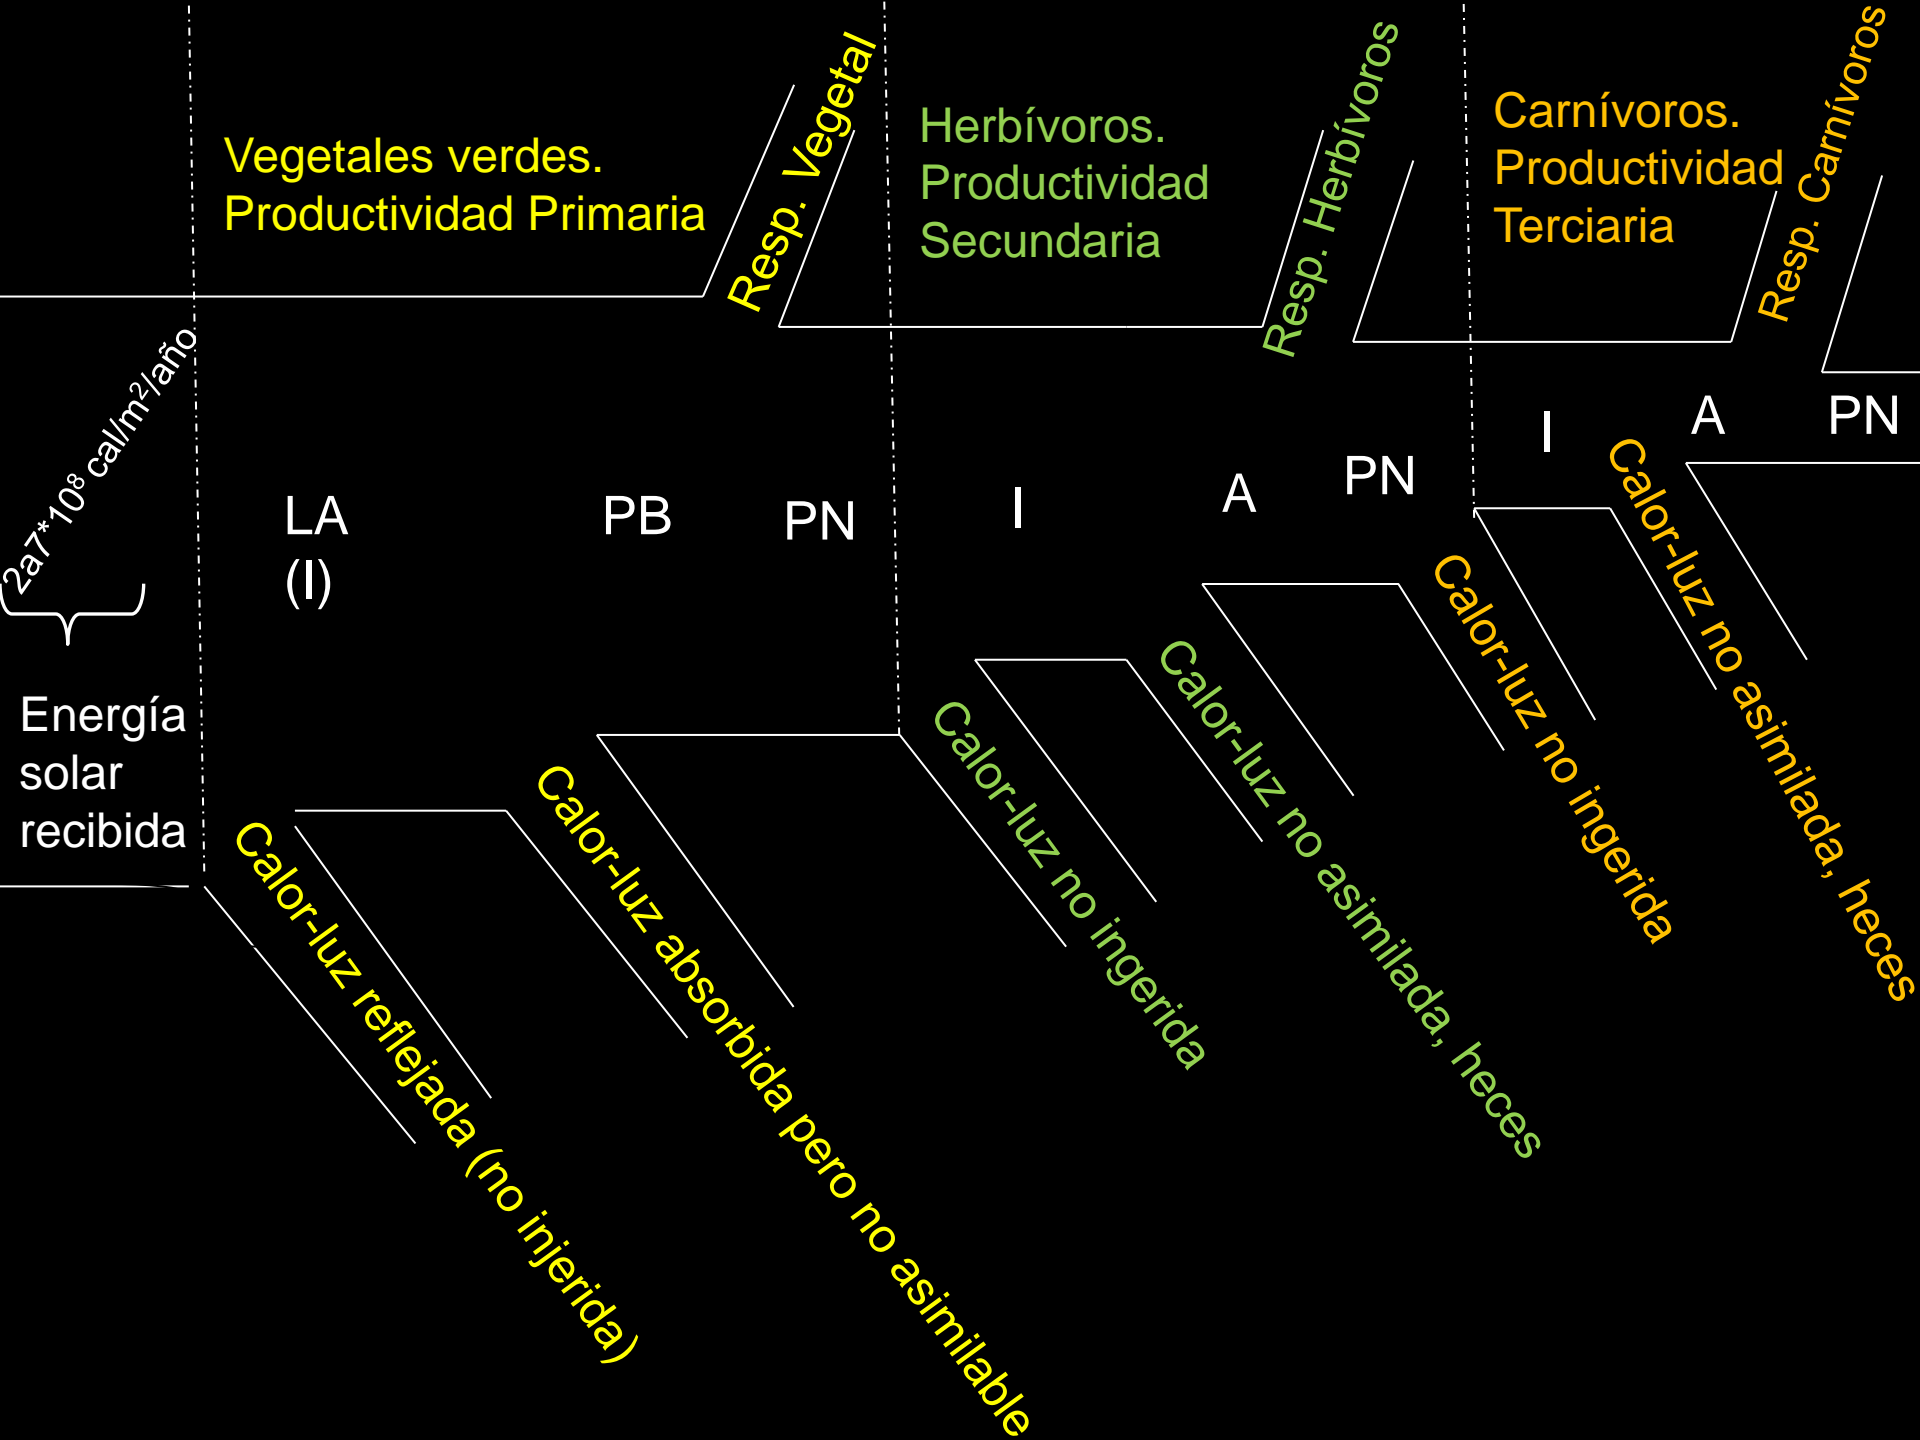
Vegetales verdes. Productividad Primaria

Resp. Vegetal

Herbívoros. Productividad Secundaria

Resp. Herbívoros

Carnívoros. Productividad Terciaria

Resp. Carnívoros

$2a7*10^8$ cal/m$^2$/año

Energía solar recibida

LA (I)

PB

PN

I

A

PN

I

A

PN

Calor-luz reflejada (no injerida)

Calor-luz absorbida pero no asimilable

Calor-luz no ingerida

Calor-luz no asimilada, heces

Calor-luz no ingerida

Calor-luz no asimilada, heces